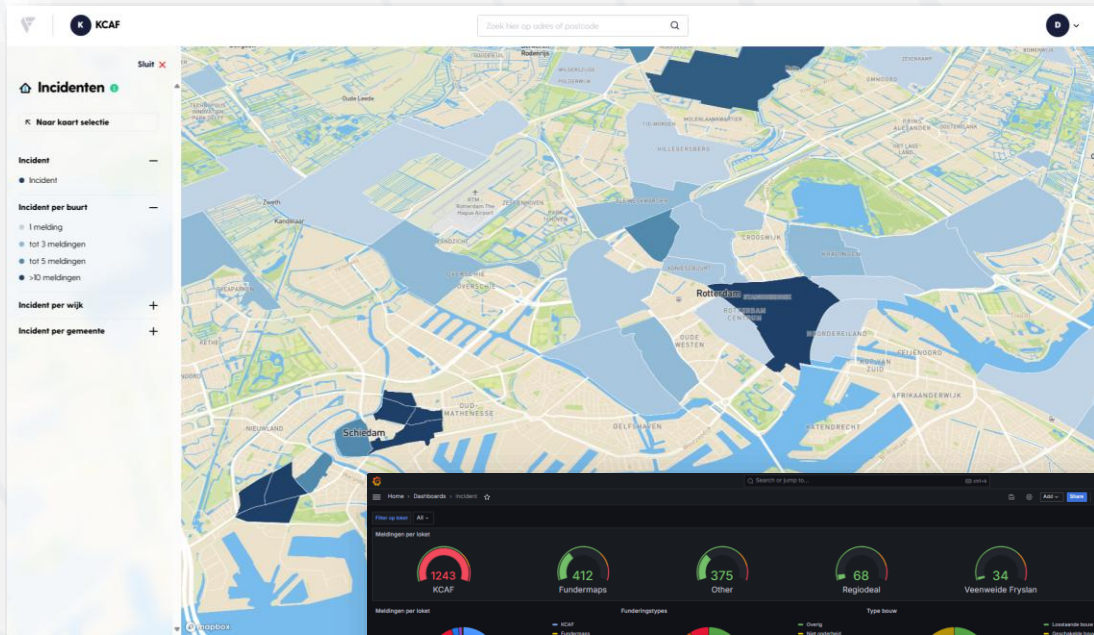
K KCAF

Zoek hier op adres of postcode

D

Sluit ✕

Incidenten

Naar kaart selectie

Incident

Incident

Incident per buurt

1 melding

tot 3 meldingen

tot 5 meldingen

>10 meldingen

Incident per wijk

Incident per gemeente

Oude Leede

Zweth

Kandelaar

Rotterdam The Hague Airport

Hillegersberg

Crooswijk

Kralingen

Rotterdam

Rotterdam Centrum

Noordereiland

Oude Westen

Overschie

Oud Mathenesse

Delfshaven

Schiedam

Nieuwland

Afrikaanderwijk

Feijenoord

Katendrecht

Prins Alexander

mapbox

Search or jump to...

Home > Dashboards > Incident

Add Share

Filter op loket All

Meldingen per loket

1243 KCAF

412 Fundermaps

375 Other

68 Regiodeal

34 Veenweide Fryslan

Meldingen per loket

Funderingstypes

Type bouw

KCAF

Fundermaps

Overig

Niet onderheid

Losstaande bouw

Geschakelde bouw